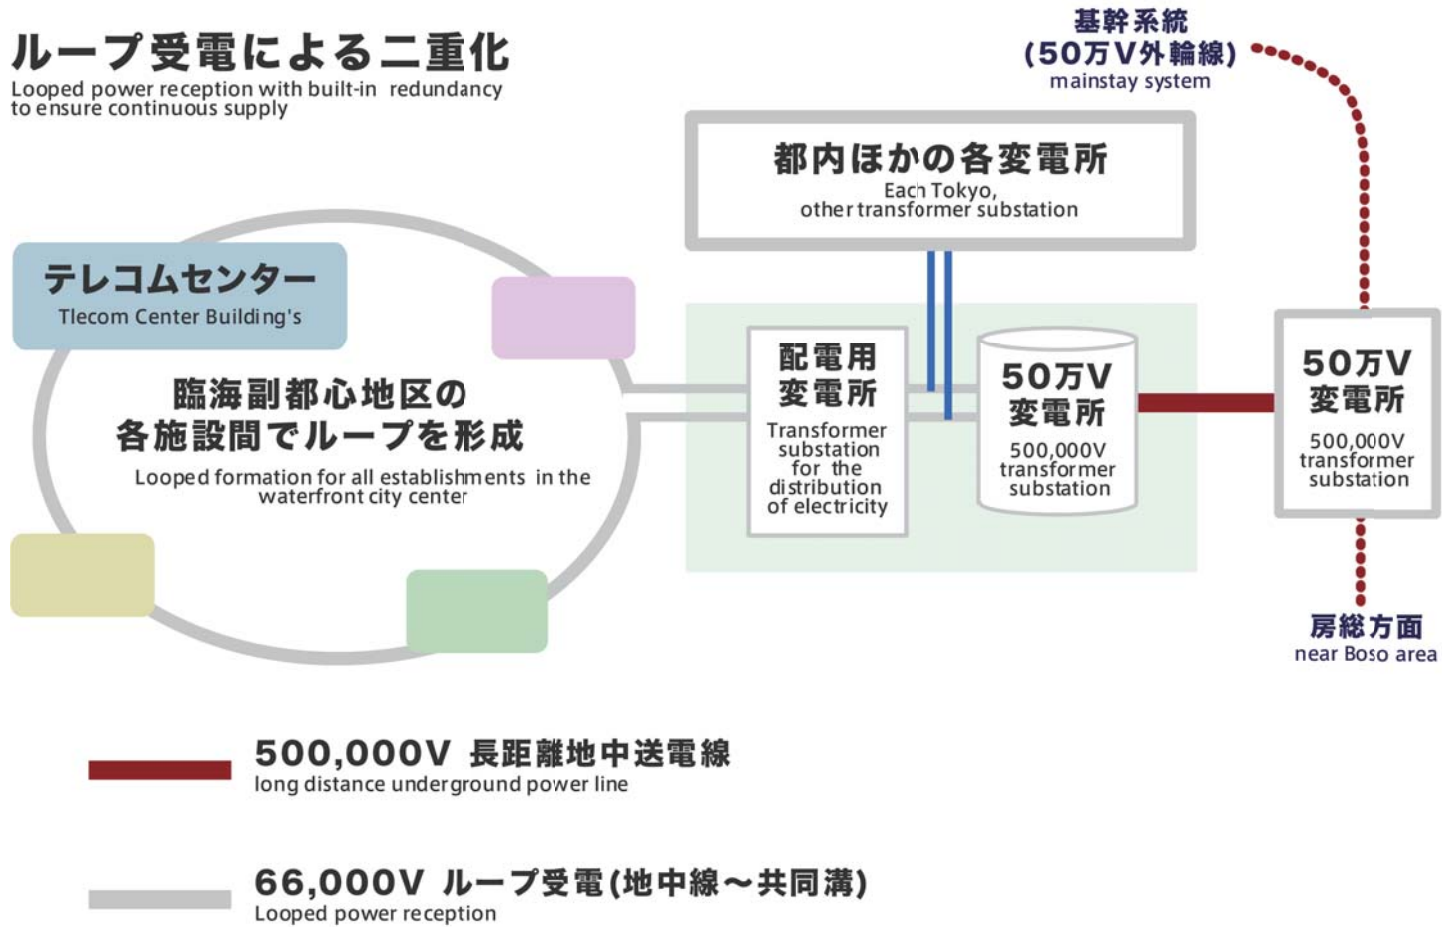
ループ受電による二重化
Looped power reception with built-in redundancy to ensure continuous supply

基幹系統
(50万V外輪線)
mainstay system

都内ほかの各変電所
Each Tokyo, other transformer substation

テレコムセンター
Tlecom Center Building's

臨海副都心地区の
各施設間でループを形成
Looped formation for all establishments in the waterfront city center

配電用
変電所
Transformer substation for the distribution of electricity

50万V
変電所
500,000V transformer substation

50万V
変電所
500,000V transformer substation

房総方面
near Boso area

500,000V 長距離地中送電線
long distance underground power line

66,000V ループ受電(地中線～共同溝)
Looped power reception